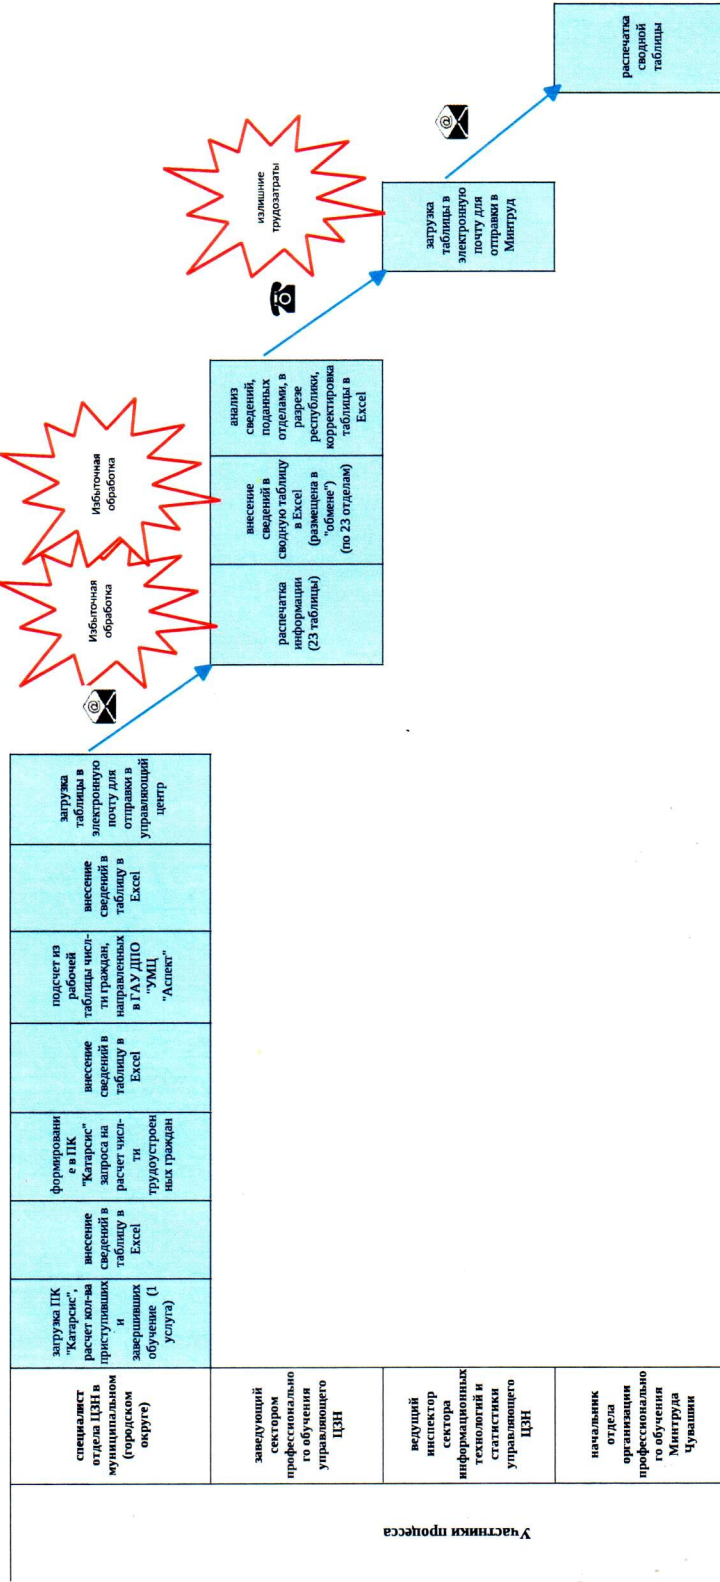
Участники процесса

специалист отдела ЦЗН в муниципальном (городском округе)

заведующий сектором профессионального обучения управляющего ЦЗН

ведущий инспектор сектора информационных технологий и статистики управляющего ЦЗН

начальник отдела организации профессионального обучения Минтруда Чувашии

загрузка ПК "Катарсис", расчет кол-ва приступивших и завершивших обучение (1 услуга)

внесение сведений в таблицу в Excel

формирование в ПК "Катарсис" запроса на расчет числ-ти трудоустроенных граждан

внесение сведений в таблицу в Excel

подсчет из рабочей таблицы числ-ти граждан, направленных в ГАУ ДПО "УМЦ "Аспект"

внесение сведений в таблицу в Excel

загрузка таблицы в электронную почту для отправки в управляющий центр

Избыточная обработка

Избыточная обработка

распечатка информации (23 таблицы)

внесение сведений в сводную таблицу в Excel (размещена в "обмене") (по 23 отделам)

анализ сведений, поданных отделами, в разрезе республики, корректировка таблицы в Excel

излишние трудозатраты

загрузка таблицы в электронную почту для отправки в Минтруд

распечатка сводной таблицы